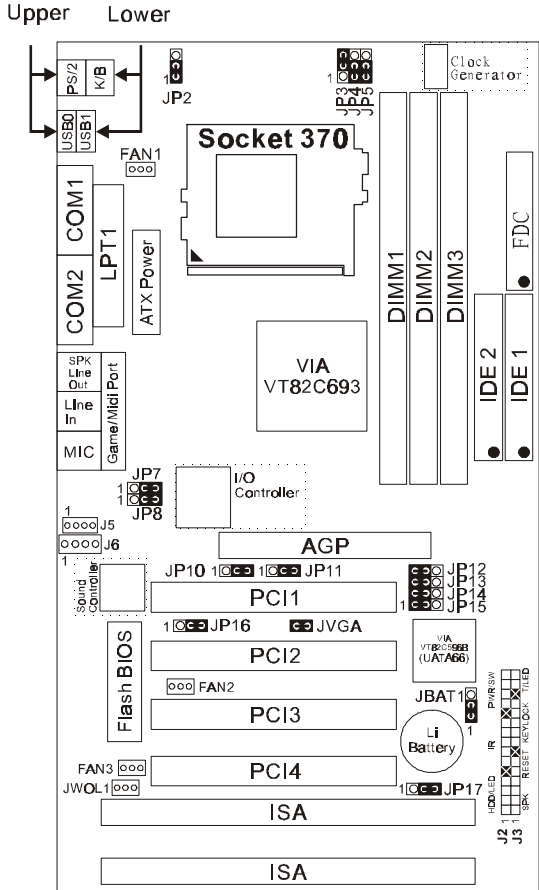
Upper Lower

PS/2
K/B
USB0
USB1
1
JP2
1
JP3
JP4
JP5
Clock Generator
Socket 370
FAN1
COM1
LPT1
COM2
ATX Power
DIMM1
DIMM2
DIMM3
FDC
IDE 2
IDE 1
VIA VT82C693
SPK Line Out
Line In
MIC
Game/Midi Port
1 JP7
1 JP8
I/O Controller
1
J5
J6
1
AGP
Sound Controller
JP10 1
1
JP11
JP12
JP13
JP14
1 JP15
PCI1
1 JP16
JVGA
VIA VT82C596B (UATA66)
Flash BIOS
PCI2
FAN2
PCI3
JBAT1
1
Li Battery
PWRSW
T/LED
IR
KEYLOCK
RESET
FAN3
PCI4
JWOL1
1 JP17
HDDLED
SPK
J2
J3
1
ISA
ISA